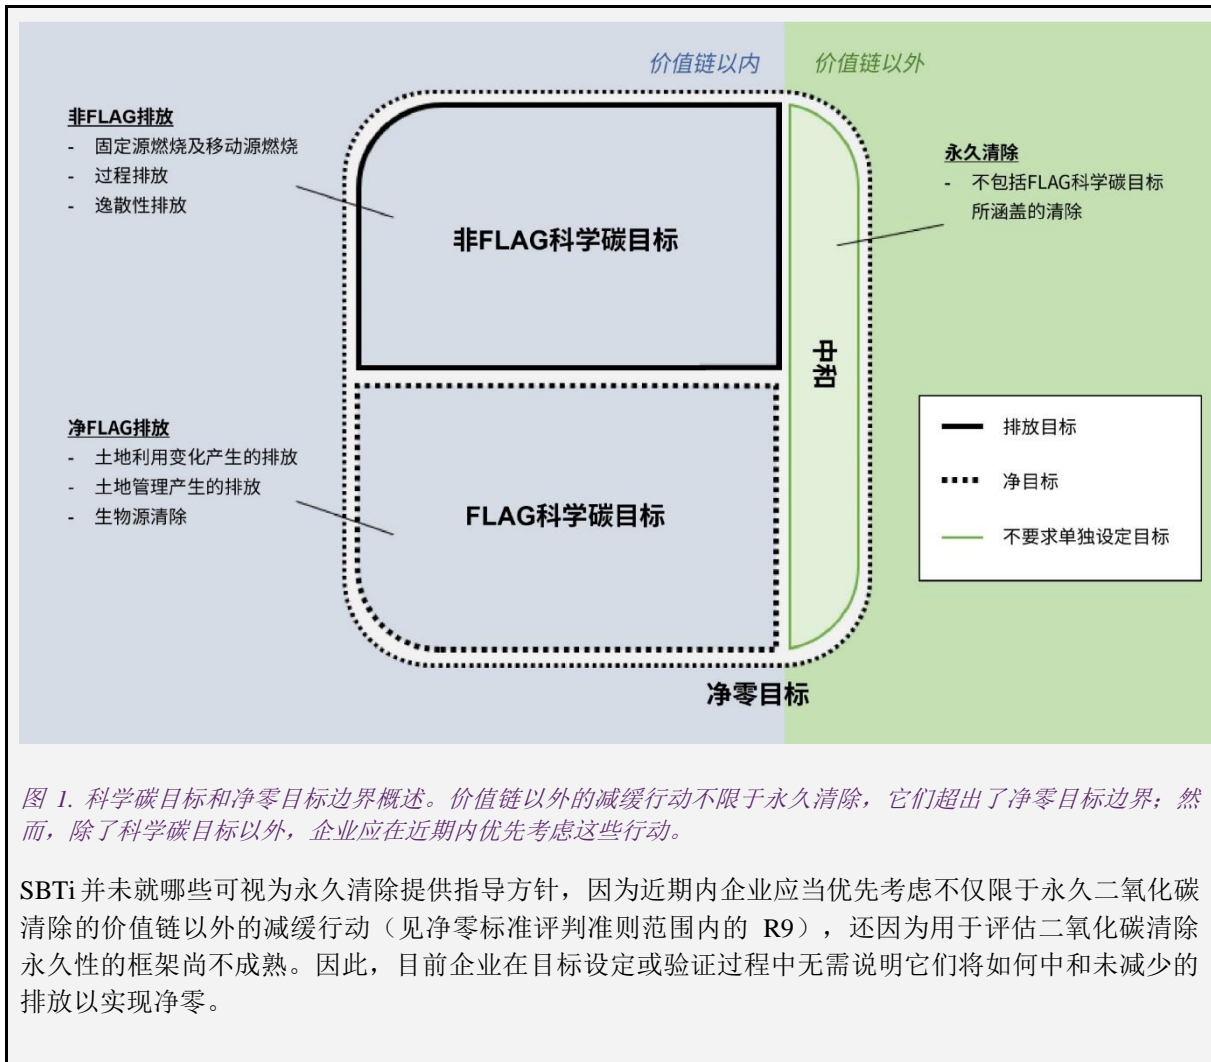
价值链以内

价值链以外

非FLAG排放
- 固定源燃烧及移动源燃烧
- 过程排放
- 逸散性排放

非FLAG科学碳目标

永久清除
- 不包括FLAG科学碳目标所涵盖的清除

中和

净FLAG排放
- 土地利用变化产生的排放
- 土地管理产生的排放
- 生物源清除

FLAG科学碳目标

排放目标

净目标

不要求单独设定目标

净零目标

图 1. 科学碳目标和净零目标边界概述。价值链以外的减缓行动不限于永久清除，它们超出了净零目标边界；然而，除了科学碳目标以外，企业应在近期内优先考虑这些行动。

SBTi 并未就哪些可视为永久清除提供指导方针，因为近期内企业应当优先考虑不仅限于永久二氧化碳清除的价值链以外的减缓行动（见净零标准评判准则范围内的 R9），还因为用于评估二氧化碳清除永久性的框架尚不成熟。因此，目前企业在目标设定或验证过程中无需说明它们将如何中和未减少的排放以实现净零。